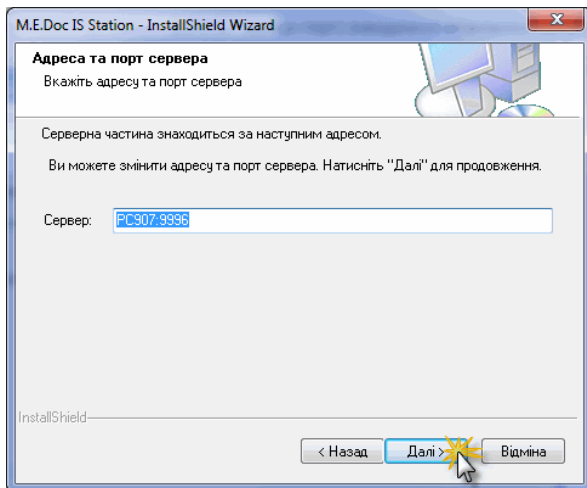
M.E.Doc IS Station - InstallShield Wizard

Адреса та порт сервера

Вкажіть адресу та порт сервера

Серверна частина знаходиться за наступним адресом.

Ви можете змінити адресу та порт сервера. Натисніть "Далі" для продовження.

Сервер: PC907:9996

InstallShield

< Назад

Далі >

Відміна